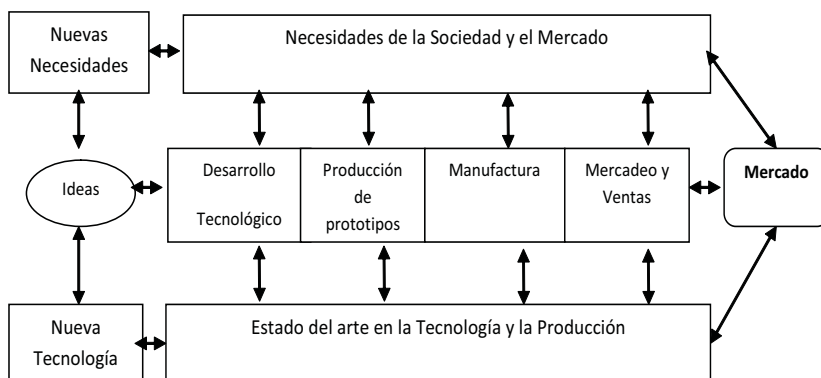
Nuevas Necesidades

Necesidades de la Sociedad y el Mercado

Ideas

Desarrollo Tecnológico

Producción de prototipos

Manufactura

Mercadeo y Ventas

Mercado

Nueva Tecnología

Estado del arte en la Tecnología y la Producción